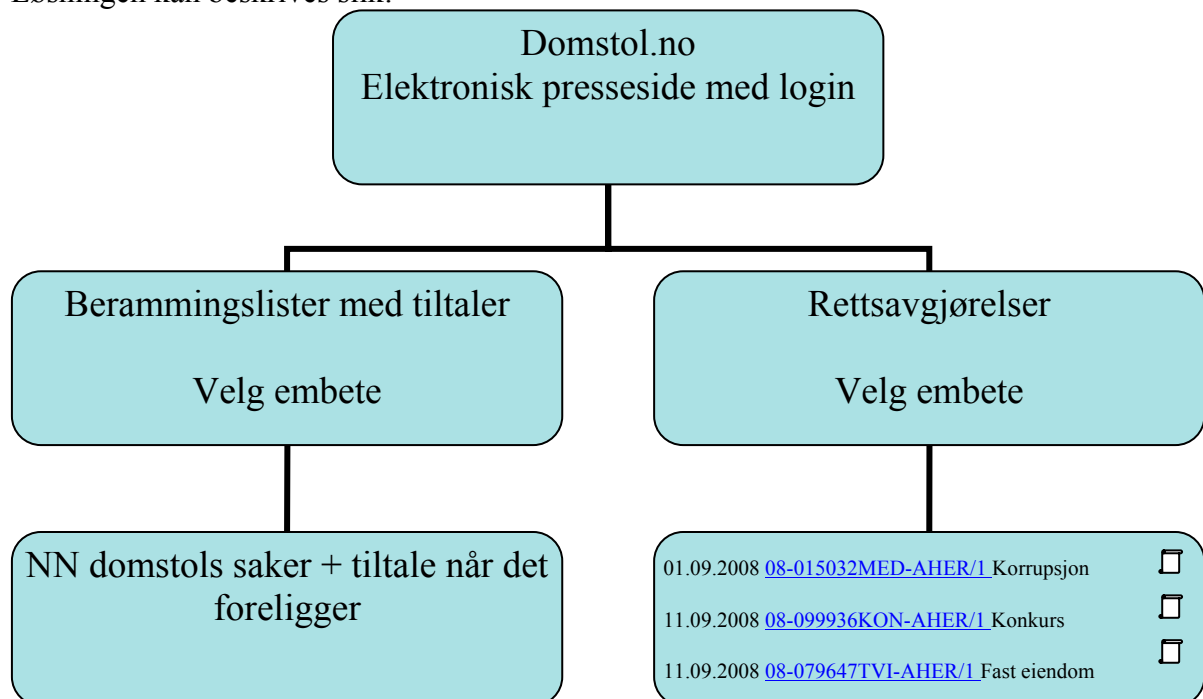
Løsningen kan beskrives slik:

Domstol.no
Elektronisk presseside med login

Berammingslister med tiltaler

Velg embete

Rettsavgjørelser

Velg embete

NN domstols saker + tiltale når det foreligger

01.09.2008 08-015032MED-AHER/1 Korrupsjon

11.09.2008 08-099936KON-AHER/1 Konkurs

11.09.2008 08-079647TVI-AHER/1 Fast eiendom